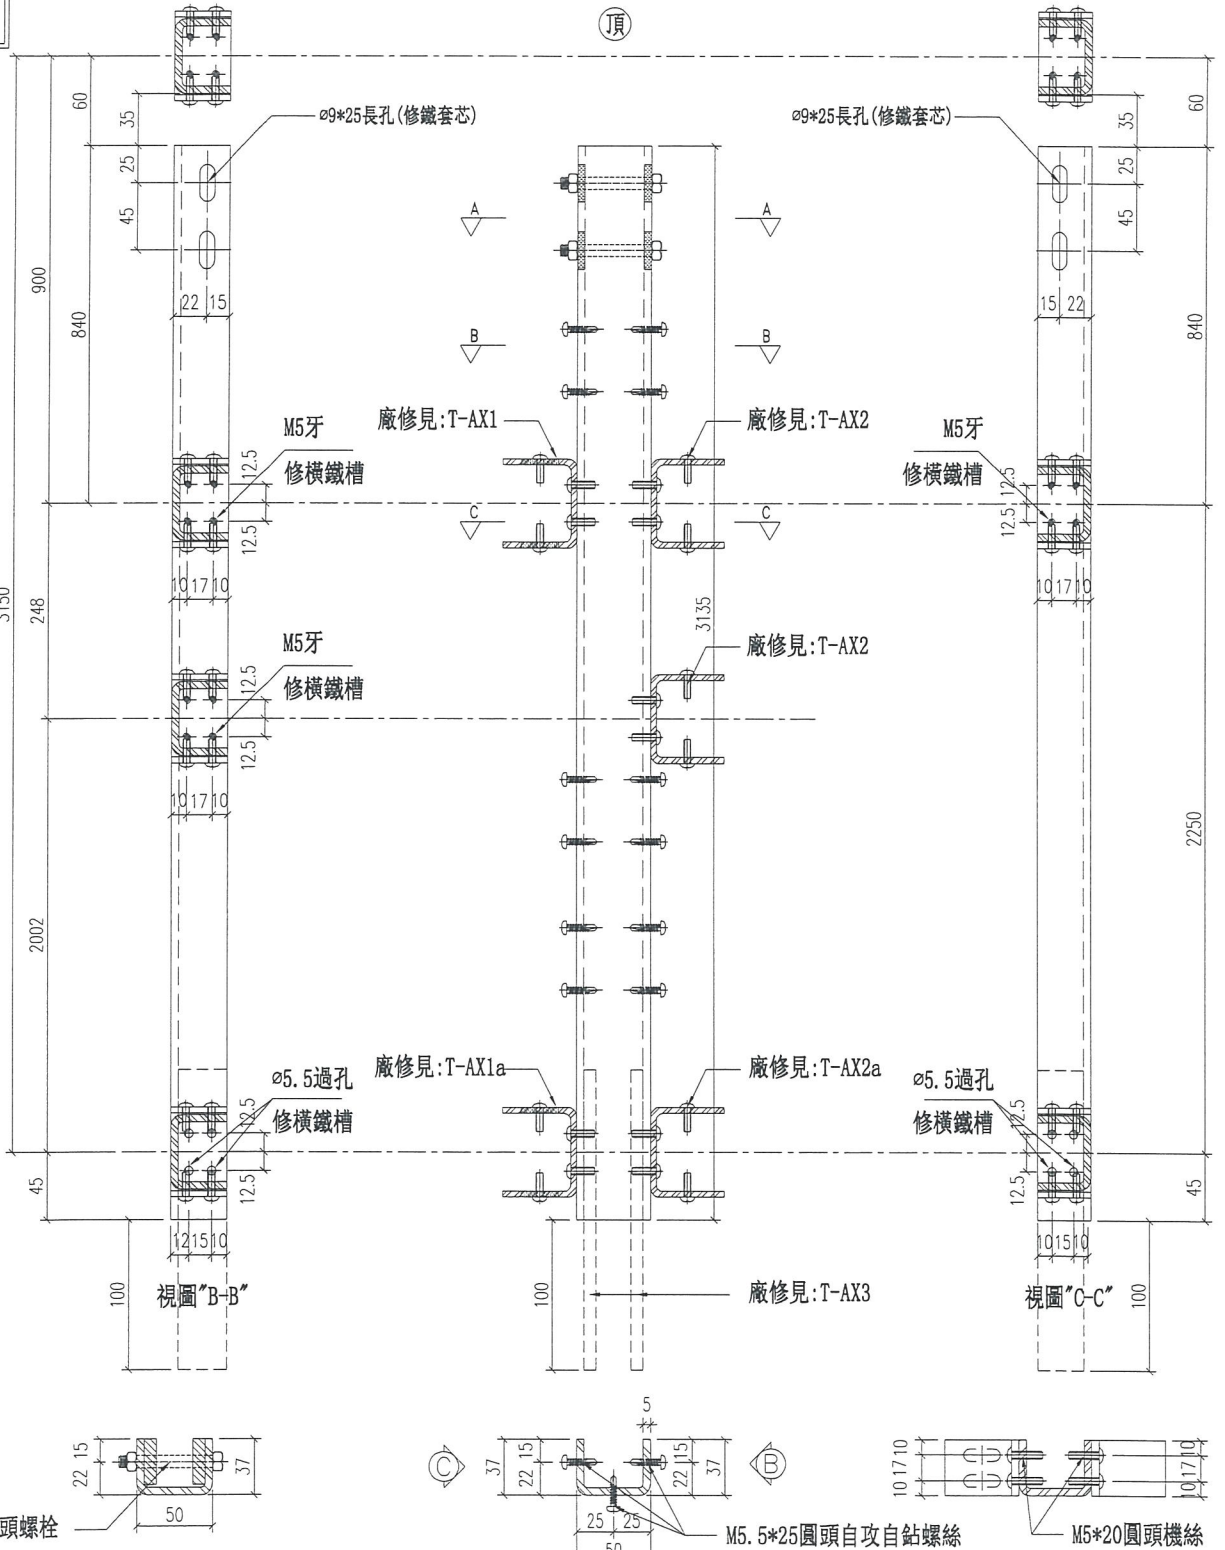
頂

ø9*25長孔(修鐵套芯)
ø9*25長孔(修鐵套芯)

60
35
25
45
900
840
22 15
15 22
35
25
45
60
840

A
A
B
B
C
C

廠修見:T-AX1
廠修見:T-AX2
M5牙
修橫鐵槽
M5牙
修橫鐵槽
12.5
12.5
12.5
12.5
10 17 10
10 17 10

3150
248
M5牙
修橫鐵槽
12.5
12.5
10 17 10
3135
廠修見:T-AX2

2002
2250

廠修見:T-AX1a
廠修見:T-AX2a
ø5.5過孔
修橫鐵槽
ø5.5過孔
修橫鐵槽
12.5
12.5
12.5
12.5
45
45
12 15 10
10 15 10

100
視圖"B-B"
100
廠修見:T-AX3
視圖"C-C"
100

5
22 15
37
50
37
22 15
22 15
37
C
B
25 25
50
10 17 10
10 17 10

頭螺栓
M5.5*25圓頭自攻自鉆螺絲
M5*20圓頭機絲